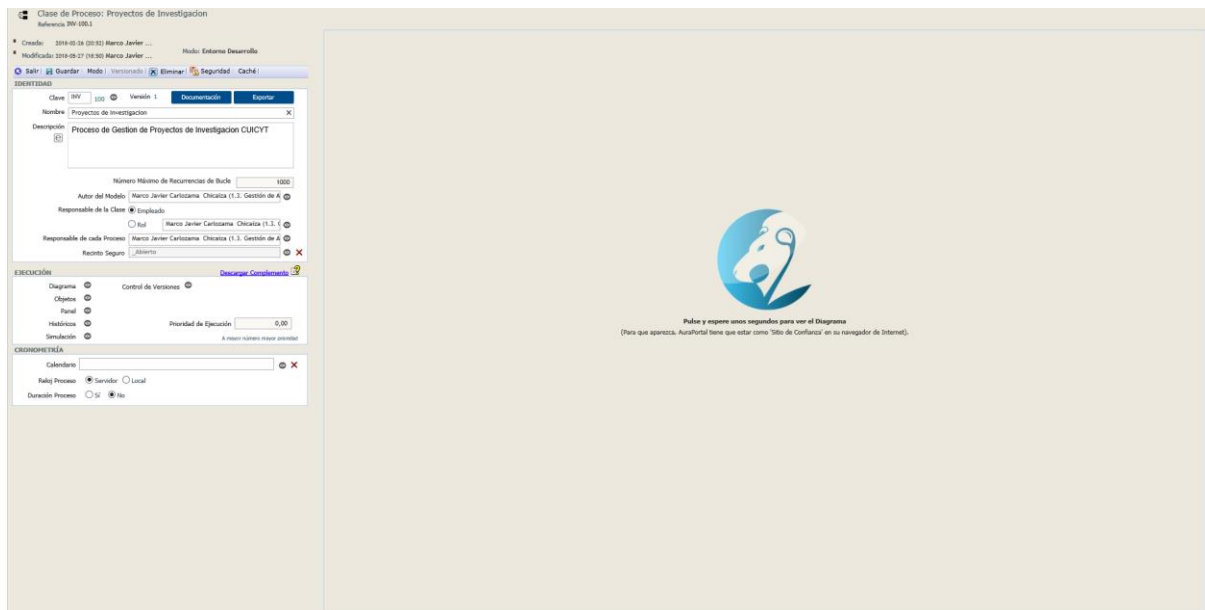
Clase de Proceso: Proyectos de Investigacion
Referencia INV-100.1

Creado: 2016-05-26 (20:51) Marco Javier ...
Modificado: 2016-05-27 (10:50) Marco Javier ...
Modo: Entorno Desarrollo

Salir | Guardar | Modo | Versionado | Eliminar | Seguridad | Caché

IDENTIDAD

Clave INV 100 Versión 1 Documentación Exportar

Nombre Proyectos de Investigacion

Descripción Proceso de Gestion de Proyectos de Investigacion CUICYT

Número Máximo de Recurrencias de Bucle 1000

Autor del Modelo Marco Javier Carlozama Chicaiza (1.3. Gestión de A

Responsable de la Clase Empleado

Rol Marco Javier Carlozama Chicaiza (1.3. (

Responsable de cada Proceso Marco Javier Carlozama Chicaiza (1.3. Gestión de A

Recinto Seguro Abierto

EJECUCIÓN
Descargar Complemento

Diagrama
Control de Versiones
Objetos
Panel
Históricos
Prioridad de Ejecución 0,00
Simulación
A mayor número mayor prioridad

CRONOMETRÍA

Calendario

Reloj Proceso Servidor Local

Duración Proceso Sí No

Pulse y espere unos segundos para ver el Diagrama
(Para que aparezca, AuraPortal tiene que estar como 'Sitio de Confianza' en su navegador de Internet).